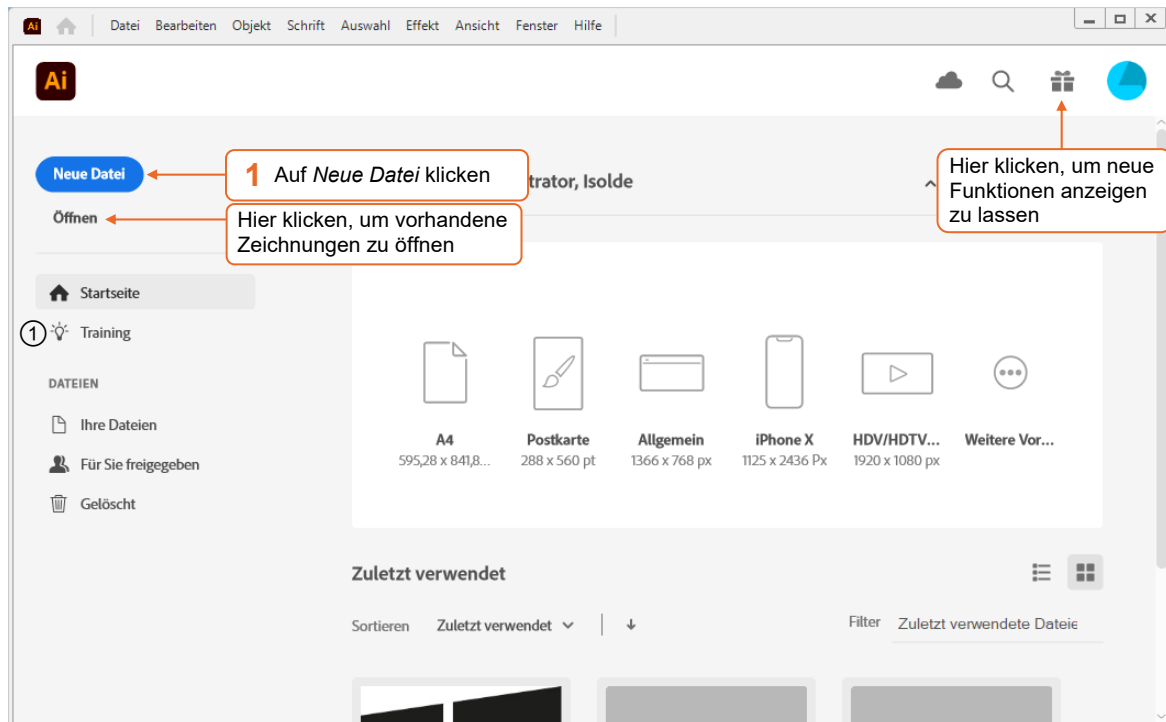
Ai Datei Bearbeiten Objekt Schrift Auswahl Effekt Ansicht Fenster Hilfe

Ai

Neue Datei

1 Auf *Neue Datei* klicken

trator, Isolde

Hier klicken, um neue Funktionen anzeigen zu lassen

Öffnen

Hier klicken, um vorhandene Zeichnungen zu öffnen

Startseite

① Training

DATEIEN

Ihre Dateien

Für Sie freigegeben

Gelöscht

A4
595,28 x 841,8...

Postkarte
288 x 560 pt

Allgemein
1366 x 768 px

iPhone X
1125 x 2436 Px

HDV/HDTV...
1920 x 1080 px

Weitere Vor...

Zuletzt verwendet

Sortieren Zuletzt verwendet

Filter Zuletzt verwendete Dateie